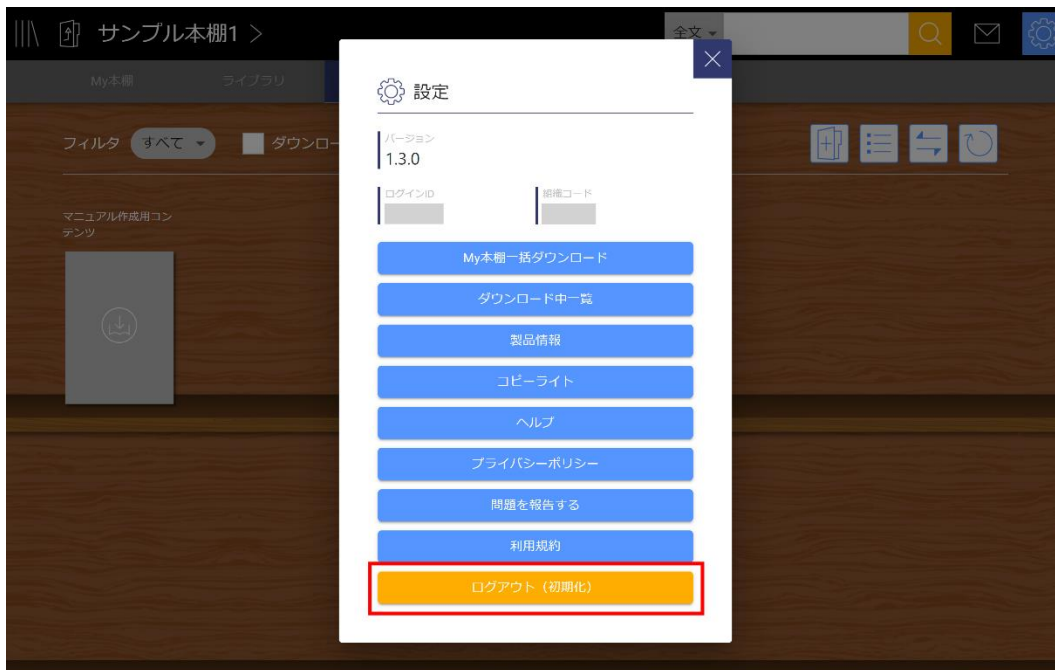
サンプル本棚1 >

全文

My本棚

ライブラリ

フィルタ すべて

ダウンロー

マニュアル作成用コンテンツ

設定

バージョン
1.3.0

ログインID

組織コード

My本棚一括ダウンロード

ダウンロード中一覧

製品情報

コピーライト

ヘルプ

プライバシーポリシー

問題を報告する

利用規約

ログアウト（初期化）